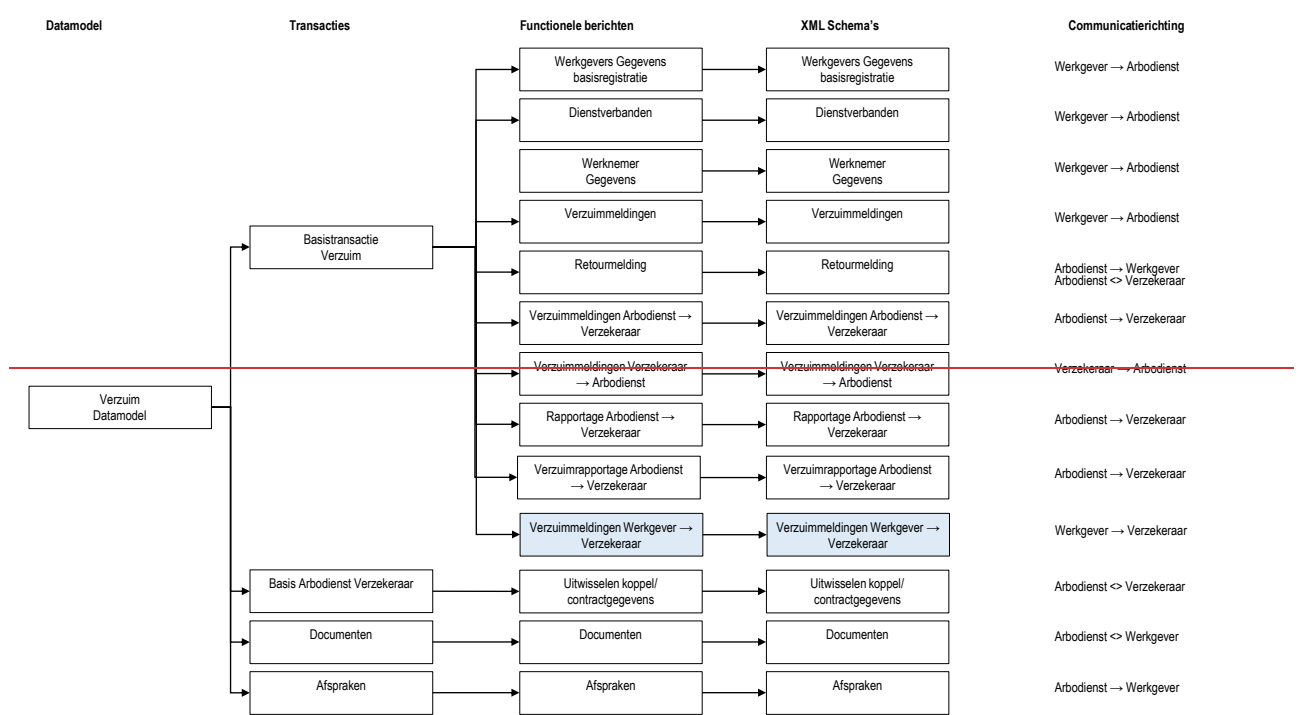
Datamodel

Transacties

Functionele berichten

XML Schema's

Communicatierichting

Werkgevers Gegevens basisregistratie

Werkgevers Gegevens basisregistratie

Werkgever → Arbodienst

Dienstverbanden

Dienstverbanden

Werkgever → Arbodienst

Werknemer Gegevens

Werknemer Gegevens

Werkgever → Arbodienst

Verzuimmeldingen

Verzuimmeldingen

Werkgever → Arbodienst

Basistransactie Verzuim

Retourmelding

Retourmelding

Arbodienst → Werkgever
Arbodienst <> Verzekeraar

Verzuimmeldingen Arbodienst → Verzekeraar

Verzuimmeldingen Arbodienst → Verzekeraar

Arbodienst → Verzekeraar

Verzuimmeldingen Verzekeraar → Arbodienst

Verzuimmeldingen Verzekeraar → Arbodienst

Verzekeraar → Arbodienst

Verzuim Datamodel

Rapportage Arbodienst → Verzekeraar

Rapportage Arbodienst → Verzekeraar

Arbodienst → Verzekeraar

Verzuimrapportage Arbodienst → Verzekeraar

Verzuimrapportage Arbodienst → Verzekeraar

Arbodienst → Verzekeraar

Verzuimmeldingen Werkgever → Verzekeraar

Verzuimmeldingen Werkgever → Verzekeraar

Werkgever → Verzekeraar

Basis Arbodienst Verzekeraar

Uitwisselen koppel/ contractgegevens

Uitwisselen koppel/ contractgegevens

Arbodienst <> Verzekeraar

Documenten

Documenten

Documenten

Arbodienst <> Werkgever

Afspraken

Afspraken

Afspraken

Arbodienst → Werkgever